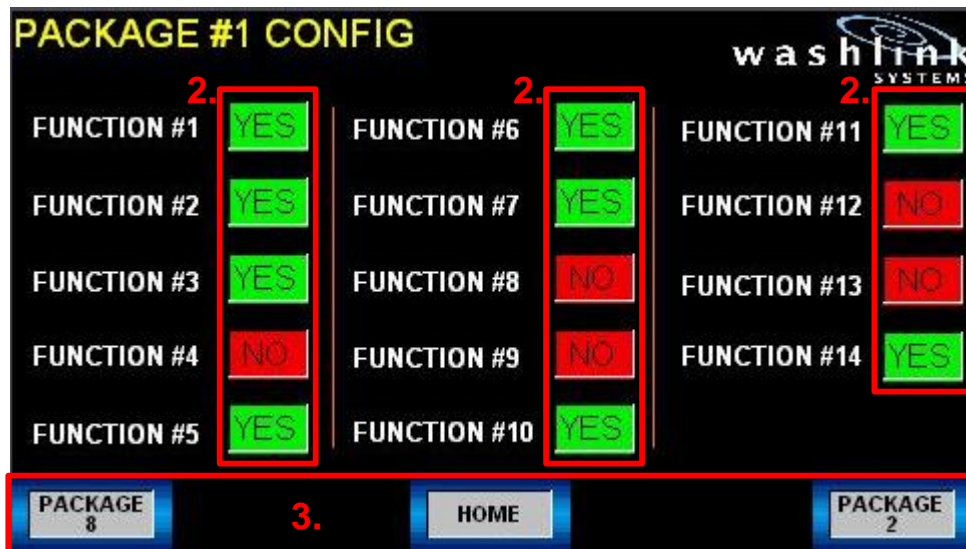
PACKAGE #1 CONFIG

washlink SYSTEMS

2.

FUNCTION #1 YES
FUNCTION #2 YES
FUNCTION #3 YES
FUNCTION #4 NO
FUNCTION #5 YES

2.

FUNCTION #6 YES
FUNCTION #7 YES
FUNCTION #8 NO
FUNCTION #9 NO
FUNCTION #10 YES

2.

FUNCTION #11 YES
FUNCTION #12 NO
FUNCTION #13 NO
FUNCTION #14 YES

PACKAGE 8

3.

HOME

PACKAGE 2